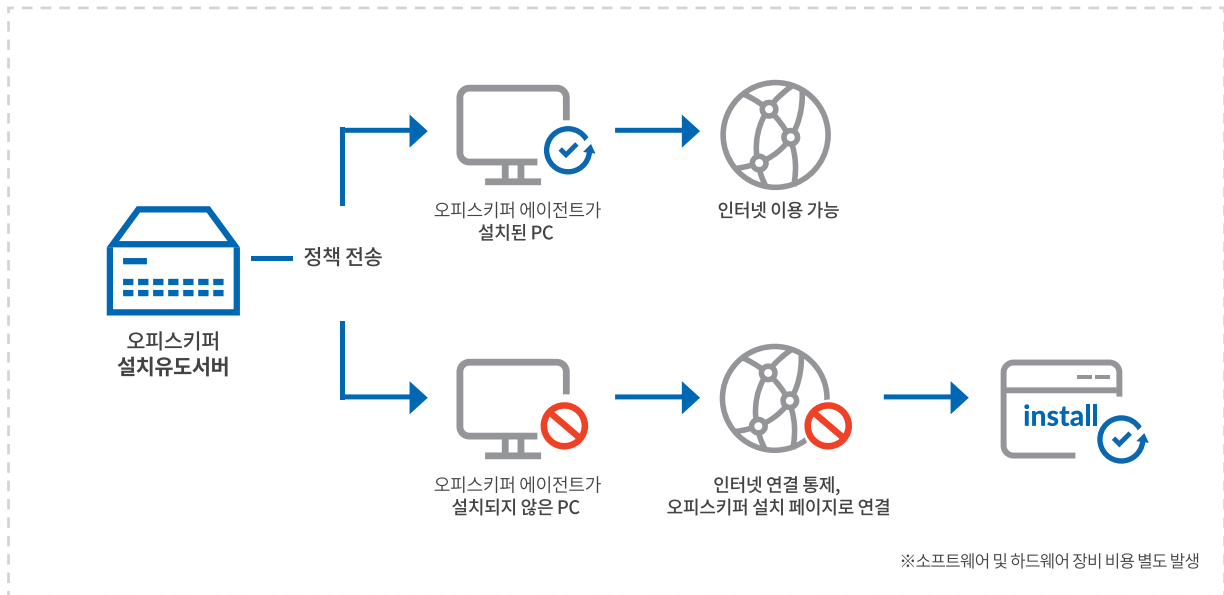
오피스키퍼
설치유도서버

정책 전송

오피스키퍼 에이전트가
설치된 PC

인터넷 이용 가능

오피스키퍼 에이전트가
설치되지 않은 PC

인터넷 연결 통제,
오피스키퍼 설치 페이지로 연결

install

※소프트웨어 및 하드웨어 장비 비용 별도 발생